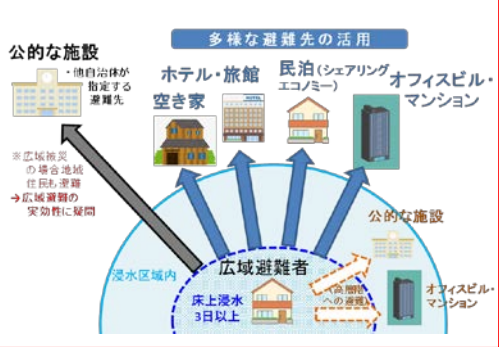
多様な避難先の活用

公的な施設

・他自治体が指定する避難先

ホテル・旅館

空き家

HOTEL

民泊（シェアリングエコノミー）

オフィスビル・マンション

※広域被災の場合他地域住民も避難

→広域避難の実効性に疑問

公的な施設

浸水区域内

広域避難者

床上浸水3日以上

（高層階への避難）

オフィスビル・マンション